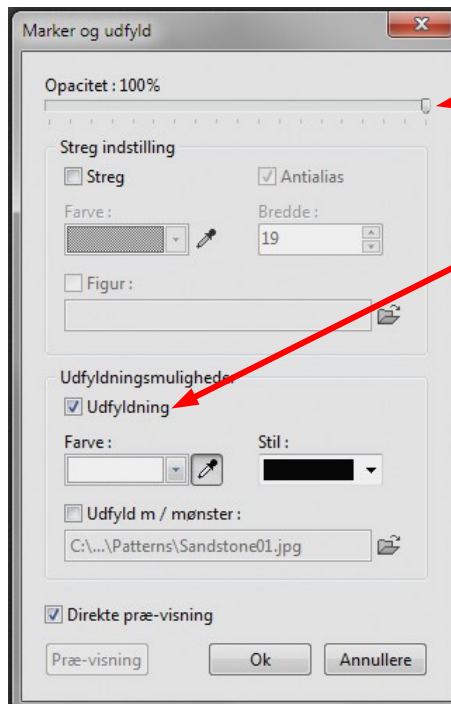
Marker og udfyld

Opacitet : 100%

Streg indstilling

Streg

Antialias

Farve :

Bredde :

19

Figur :

Udfyldningsmuligheder

Udfyldning

Farve :

Stil :

Udfyld m / mønster :

C:\...\Patterns\Sandstone01.jpg

Direkte præ-visning

Præ-visning

Ok

Annullere